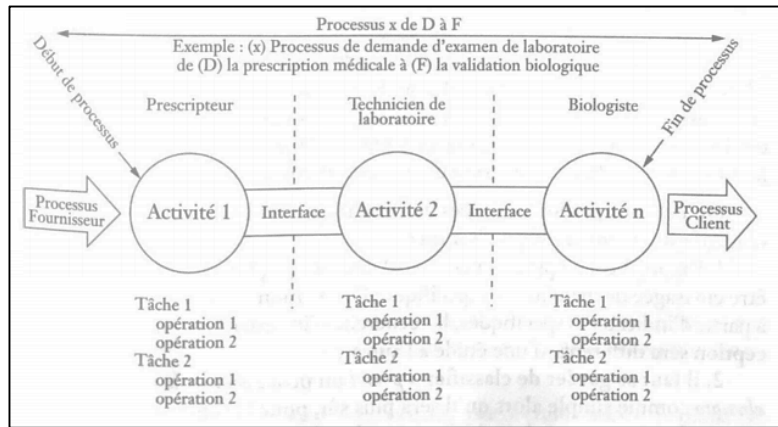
Processus x de D à F

Exemple : (x) Processus de demande d'examen de laboratoire de (D) la prescription médicale à (F) la validation biologique

Début de processus

Fin de processus

Prescripteur

Technicien de laboratoire

Biologiste

Processus Fournisseur

Activité 1

Interface

Activité 2

Interface

Activité n

Processus Client

Tâche 1
opération 1
opération 2
Tâche 2
opération 1
opération 2

Tâche 1
opération 1
opération 2
Tâche 2
opération 1
opération 2

Tâche 1
opération 1
opération 2
Tâche 2
opération 1
opération 2